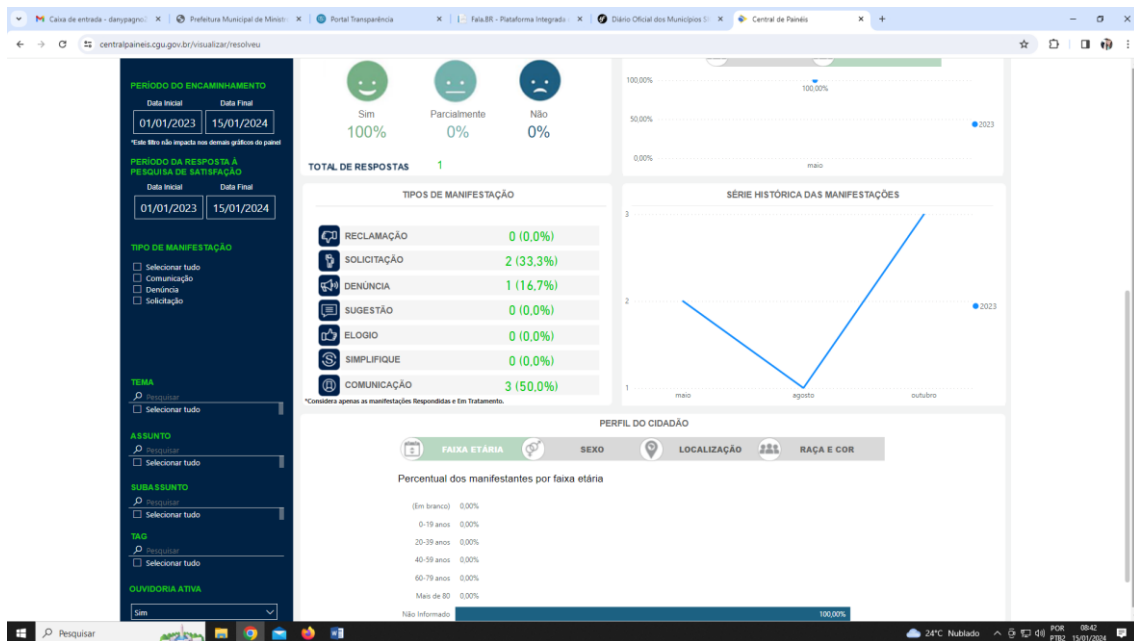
Caixa de entrada - danypagno | Prefeitura Municipal de Ministr | Portal Transparência | Fala.BR - Plataforma Integrada | Diário Oficial dos Municípios | Central de Painéis

centralpaineis.cgu.gov.br/visualizar/resolveu

PERÍODO DO ENCAMINHAMENTO
Data Inicial Data Final
01/01/2023 15/01/2024
*Este filtro não impacta nos demais gráficos do painel

PERÍODO DA RESPOSTA À PESQUISA DE SATISFAÇÃO
Data Inicial Data Final
01/01/2023 15/01/2024

TIPO DE MANIFESTAÇÃO
Selecionar tudo
Comunicação
Denúncia
Solicitação

TEMA
Pesquisar
Selecionar tudo

ASSUNTO
Pesquisar
Selecionar tudo

SUBASSUNTO
Pesquisar
Selecionar tudo

TAG
Pesquisar
Selecionar tudo

OUVIDORIA ATIVA
Sim

Sim 100%
Parcialmente 0%
Não 0%

TOTAL DE RESPOSTAS 1

100,00%
50,00%
0,00%
100,00%
maio
2023

TIPOS DE MANIFESTAÇÃO

| | |
|---|---|
| RECLAMAÇÃO | 0 (0,0%) |
| SOLICITAÇÃO | 2 (33,3%) |
| DENÚNCIA | 1 (16,7%) |
| SUGESTÃO | 0 (0,0%) |
| ELOGIO | 0 (0,0%) |
| SIMPLIFIQUE | 0 (0,0%) |
| COMUNICAÇÃO | 3 (50,0%) |

*Considera apenas as manifestações Respondidas e Em Tratamento.

SÉRIE HISTÓRICA DAS MANIFESTAÇÕES
3
2
1
maio agosto outubro
2023

PERFIL DO CIDADÃO
FAIXA ETÁRIA SEXO LOCALIZAÇÃO RAÇA E COR

Percentual dos manifestantes por faixa etária

(Em branco) 0,00%
0-19 anos 0,00%
20-39 anos 0,00%
40-59 anos 0,00%
60-79 anos 0,00%
Mais de 80 0,00%
Não Informado 100,00%

Pesquisar
24°C Nublado POR PTB2 08:42 15/01/2024